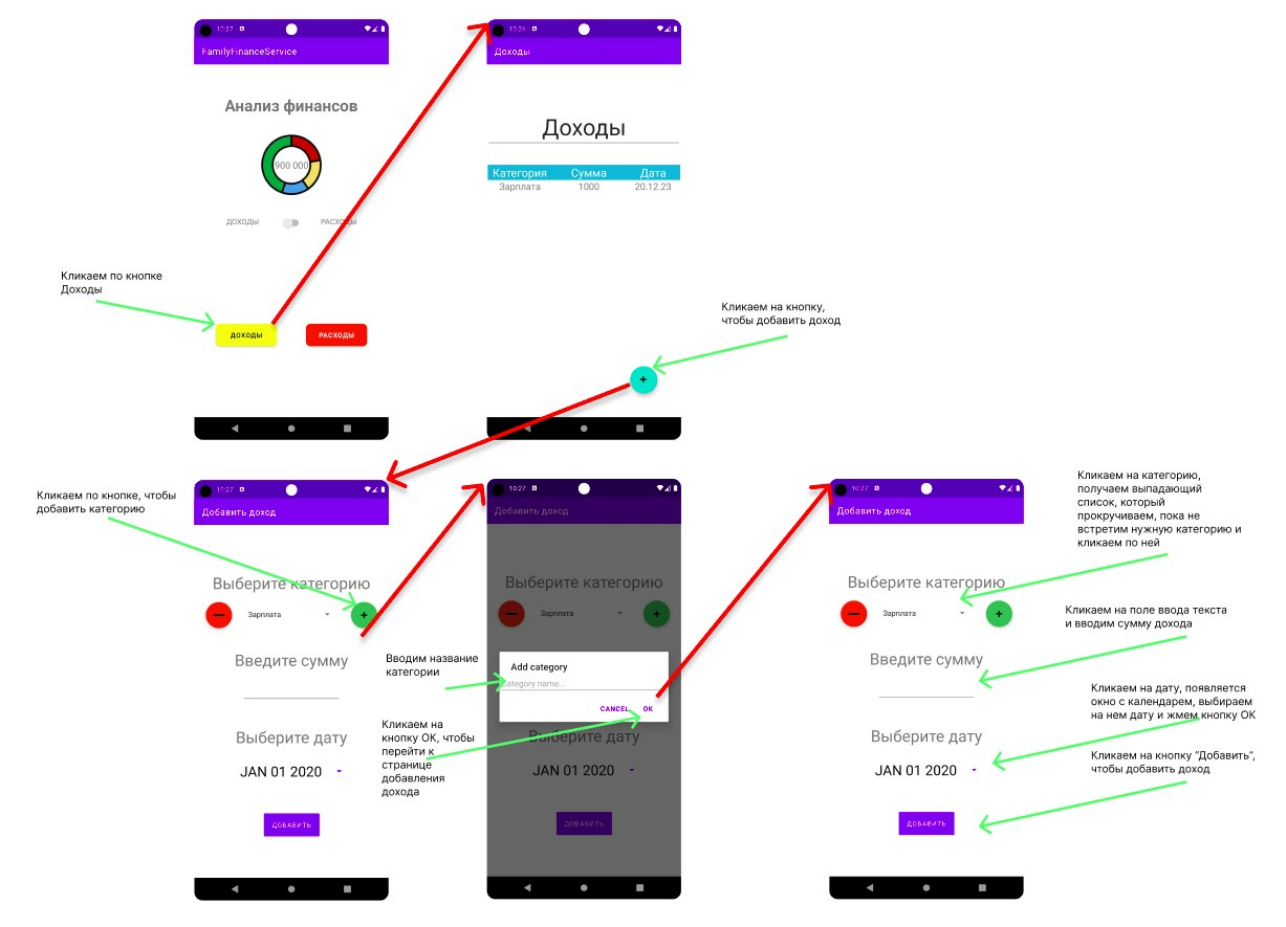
10:27

FamilyFinanceService

Анализ финансов

900 000

ДОХОДЫ

РАСХОДЫ

Кликаем по кнопке Доходы

ДОХОДЫ

РАСХОДЫ

10:26

Доходы

Доходы

| Категория | Сумма | Дата |
|---|---|---|
| Зарплата | 1000 | 20.12.23 |

Кликаем на кнопку, чтобы добавить доход

+

Кликаем по кнопке, чтобы добавить категорию

10:27

Добавить доход

Выберите категорию

Зарплата

Введите сумму

Выберите дату

JAN 01 2020

ДОБАВИТЬ

Вводим название категории

Кликаем на кнопку OK, чтобы перейти к странице добавления дохода

10:27

Добавить доход

Выберите категорию

Зарплата

Add category

Category name...

CANCEL

OK

Выберите дату

JAN 01 2020

ДОБАВИТЬ

10:27

Добавить доход

Выберите категорию

Зарплата

Введите сумму

Выберите дату

JAN 01 2020

ДОБАВИТЬ

Кликаем на категорию, получаем выпадающий список, который прокручиваем, пока не встретим нужную категорию и кликаем по ней

Кликаем на поле ввода текста и вводим сумму дохода

Кликаем на дату, появляется окно с календарем, выбираем на нем дату и жмем кнопку OK

Кликаем на кнопку "Добавить", чтобы добавить доход